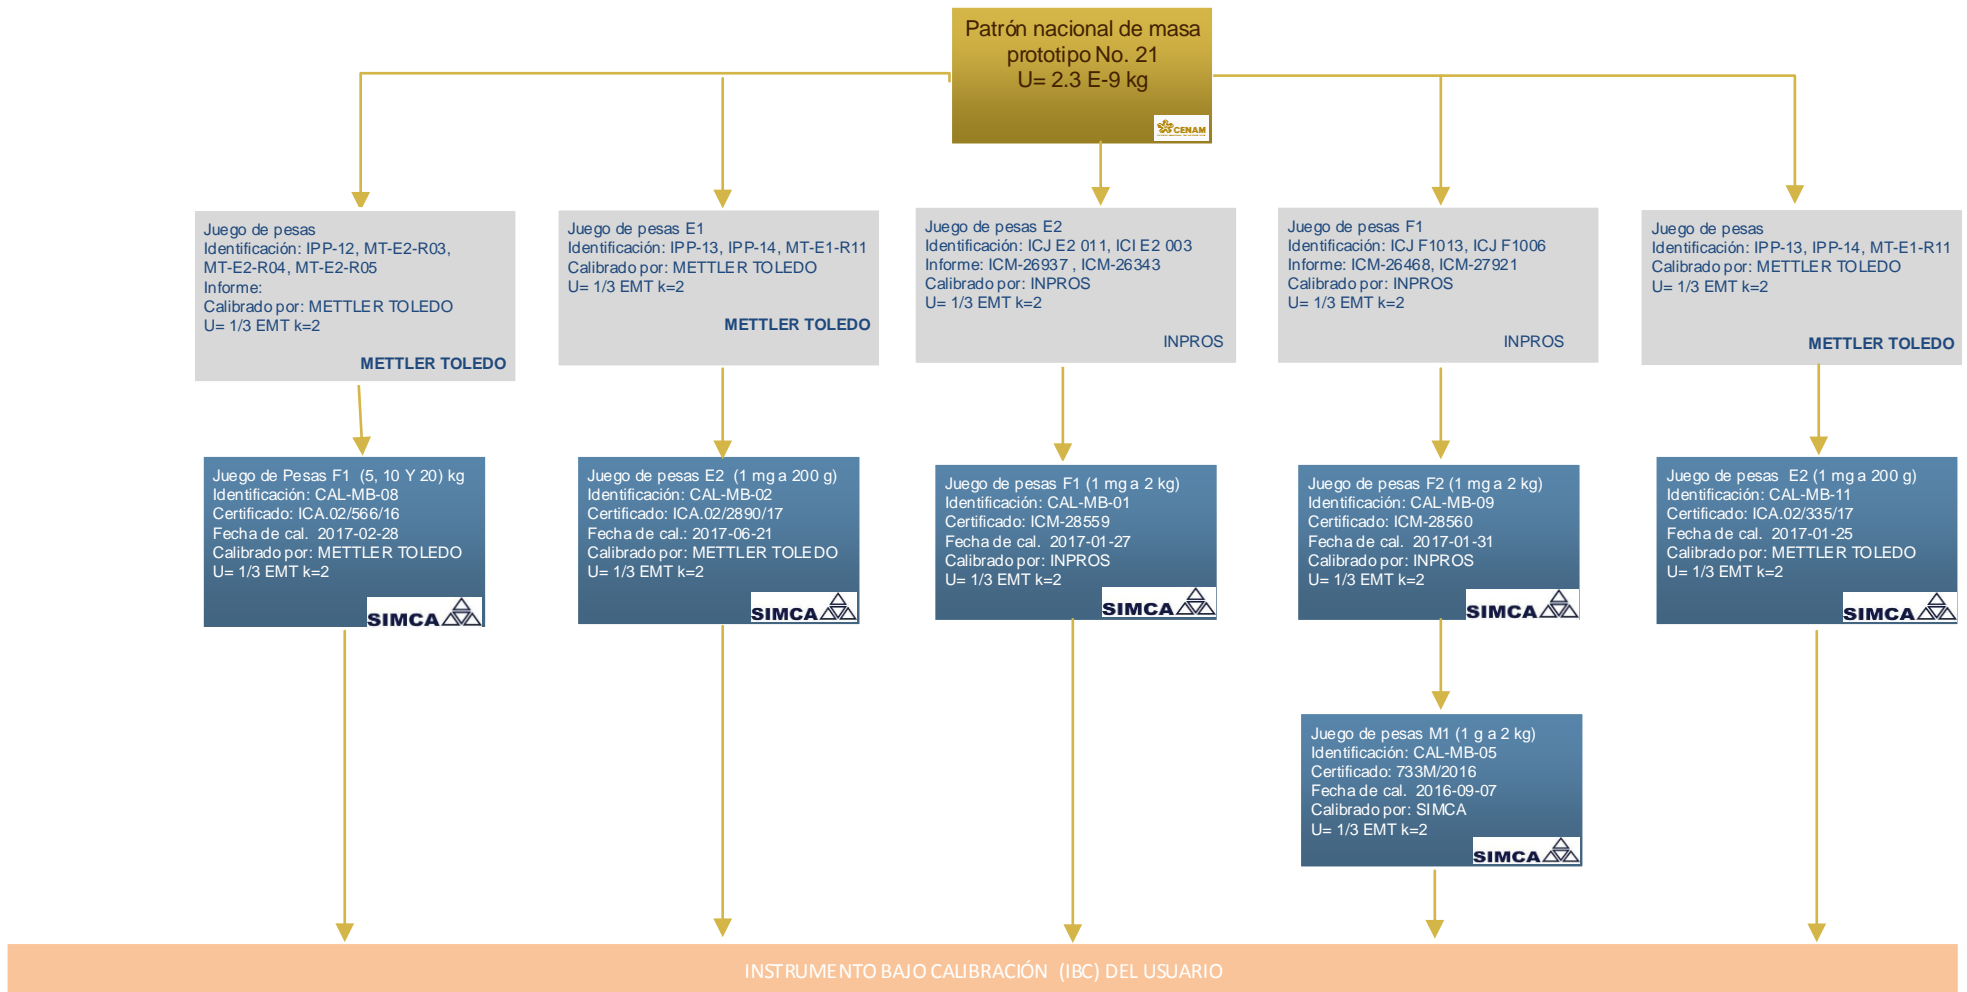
Patrón nacional de masa prototipo No. 21
U= 2.3 E-9 kg

CENAM

Juego de pesas
Identificación: IPP-12, MT-E2-R03, MT-E2-R04, MT-E2-R05
Informe:
Calibrado por: METTLER TOLEDO
U= 1/3 EMT k=2

METTLER TOLEDO

Juego de pesas E1
Identificación: IPP-13, IPP-14, MT-E1-R11
Calibrado por: METTLER TOLEDO
U= 1/3 EMT k=2

METTLER TOLEDO

Juego de pesas E2
Identificación: ICJ E2 011, ICI E2 003
Informe: ICM-26937 , ICM-26343
Calibrado por: INPROS
U= 1/3 EMT k=2

INPROS

Juego de pesas F1
Identificación: ICJ F1013, ICJ F1006
Informe: ICM-26468, ICM-27921
Calibrado por: INPROS
U= 1/3 EMT k=2

INPROS

Juego de pesas
Identificación: IPP-13, IPP-14, MT-E1-R11
Calibrado por: METTLER TOLEDO
U= 1/3 EMT k=2

METTLER TOLEDO

Juego de Pesas F1 (5, 10 Y 20) kg
Identificación: CAL-MB-08
Certificado: ICA.02/566/16
Fecha de cal. 2017-02-28
Calibrado por: METTLER TOLEDO
U= 1/3 EMT k=2

SIMCA

Juego de pesas E2 (1 mg a 200 g)
Identificación: CAL-MB-02
Certificado: ICA.02/2890/17
Fecha de cal.: 2017-06-21
Calibrado por: METTLER TOLEDO
U= 1/3 EMT k=2

SIMCA

Juego de pesas F1 (1 mg a 2 kg)
Identificación: CAL-MB-01
Certificado: ICM-28559
Fecha de cal. 2017-01-27
Calibrado por: INPROS
U= 1/3 EMT k=2

SIMCA

Juego de pesas F2 (1 mg a 2 kg)
Identificación: CAL-MB-09
Certificado: ICM-28560
Fecha de cal. 2017-01-31
Calibrado por: INPROS
U= 1/3 EMT k=2

SIMCA

Juego de pesas E2 (1 mg a 200 g)
Identificación: CAL-MB-11
Certificado: ICA.02/335/17
Fecha de cal. 2017-01-25
Calibrado por: METTLER TOLEDO
U= 1/3 EMT k=2

SIMCA

Juego de pesas M1 (1 g a 2 kg)
Identificación: CAL-MB-05
Certificado: 733M/2016
Fecha de cal. 2016-09-07
Calibrado por: SIMCA
U= 1/3 EMT k=2

SIMCA

INSTRUMENTO BAJO CALIBRACIÓN (IBC) DEL USUARIO